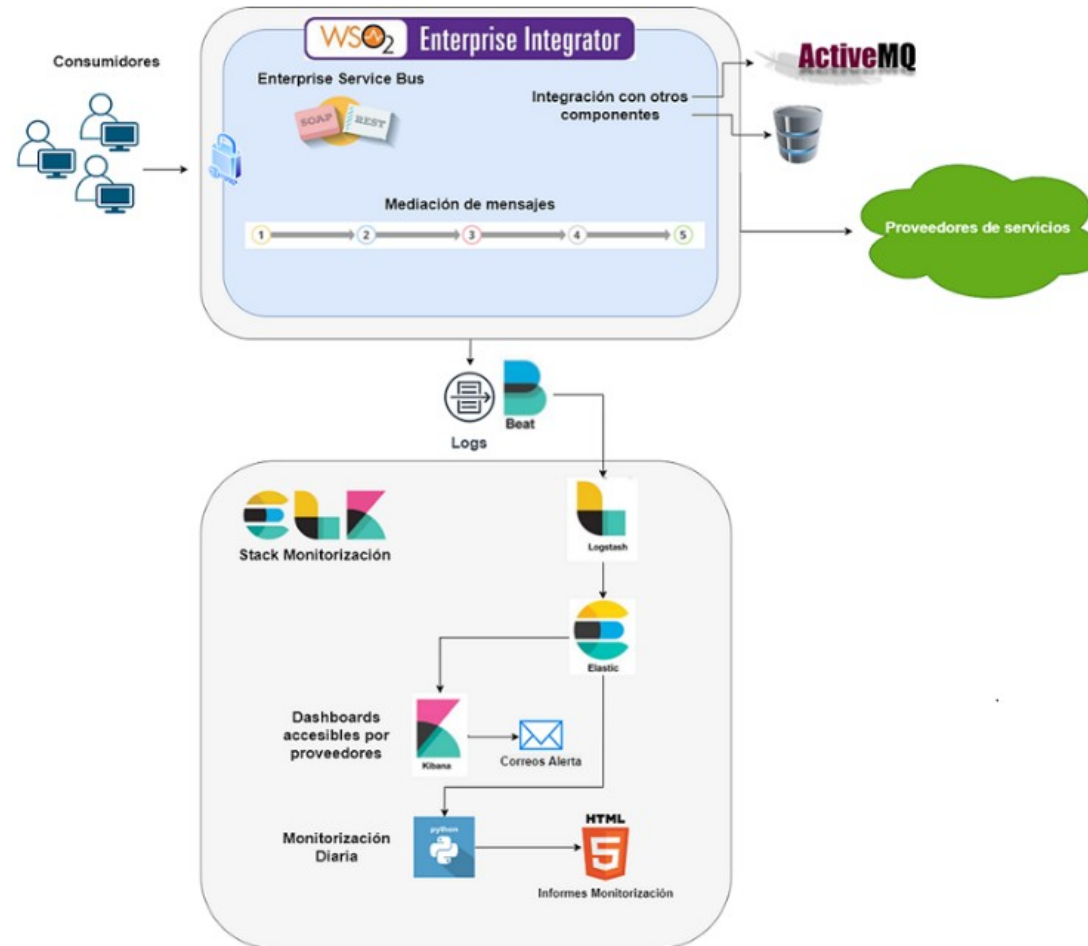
WSO2 Enterprise Integrator

Consumidores

Enterprise Service Bus

SOAP REST

Integración con otros componentes

ActiveMQ

Mediación de mensajes

1 2 3 4 5

Proveedores de servicios

Logs

Beat

Stack Monitorización

Logstash

Elastic

Dashboards accesibles por proveedores

Kibana

Correos Alerta

Monitorización Diaria

python

HTML 5

Informes Monitorización